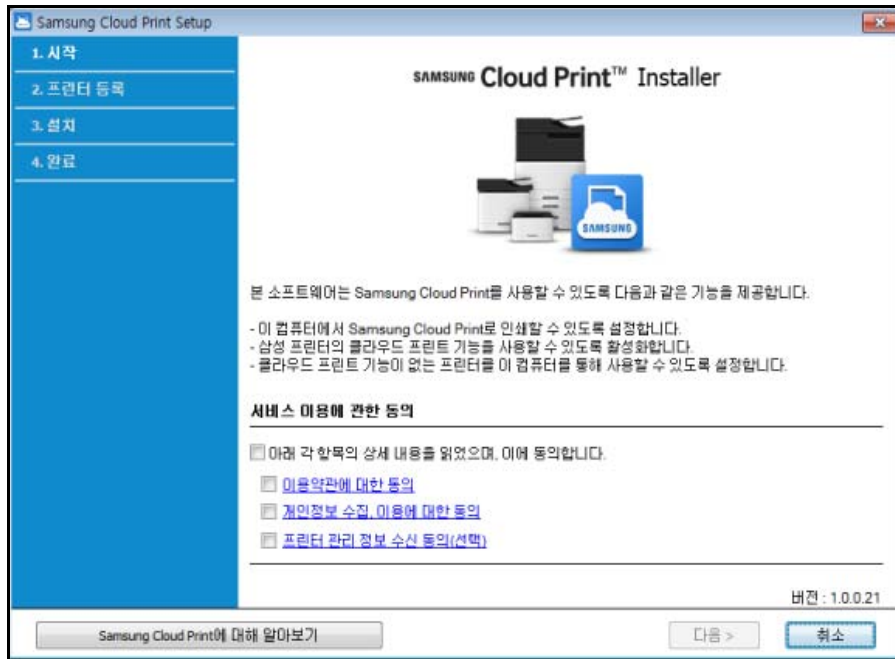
Samsung Cloud Print Setup

1. 시작
2. 프린터 등록
3. 설치
4. 완료

SAMSUNG Cloud Print™ Installer

SAMSUNG

본 소프트웨어는 Samsung Cloud Print를 사용할 수 있도록 다음과 같은 기능을 제공합니다.

- 이 컴퓨터에서 Samsung Cloud Print로 인쇄할 수 있도록 설정합니다.
- 삼성 프린터의 클라우드 프린트 기능을 사용할 수 있도록 활성화합니다.
- 클라우드 프린트 기능이 없는 프린터를 이 컴퓨터를 통해 사용할 수 있도록 설정합니다.

서비스 이용에 관한 동의

아래 각 항목의 상세 내용을 읽었으며, 이에 동의합니다.

이용약관에 대한 동의
개인정보 수집, 이용에 대한 동의
프린터 관리 정보 수신 동의(선택)

버전 : 1.0.0.21

Samsung Cloud Print에 대해 알아보기

다음 >

취소